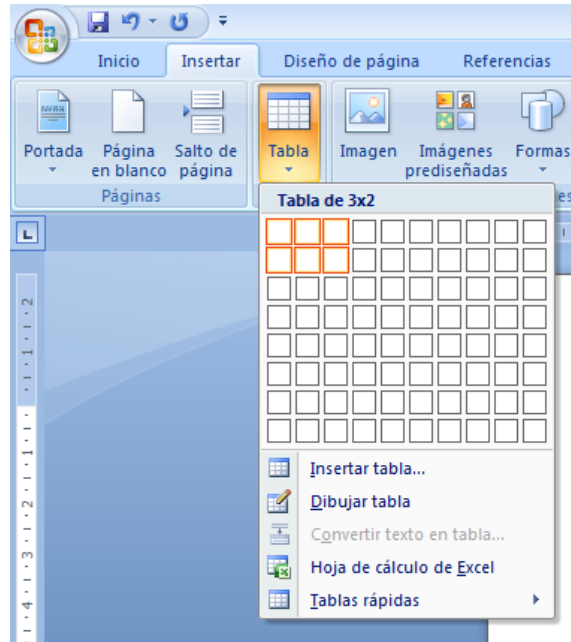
Inicio Insertar Diseño de página Referencias

Portada
Página en blanco
Salto de página
Páginas

Tabla

Imagen
Imágenes prediseñadas
Formas

Tabla de 3x2

Insertar tabla...
Dibujar tabla
Convertir texto en tabla...
Hoja de cálculo de Excel
Tablas rápidas

L

2 1 1 2 3 4